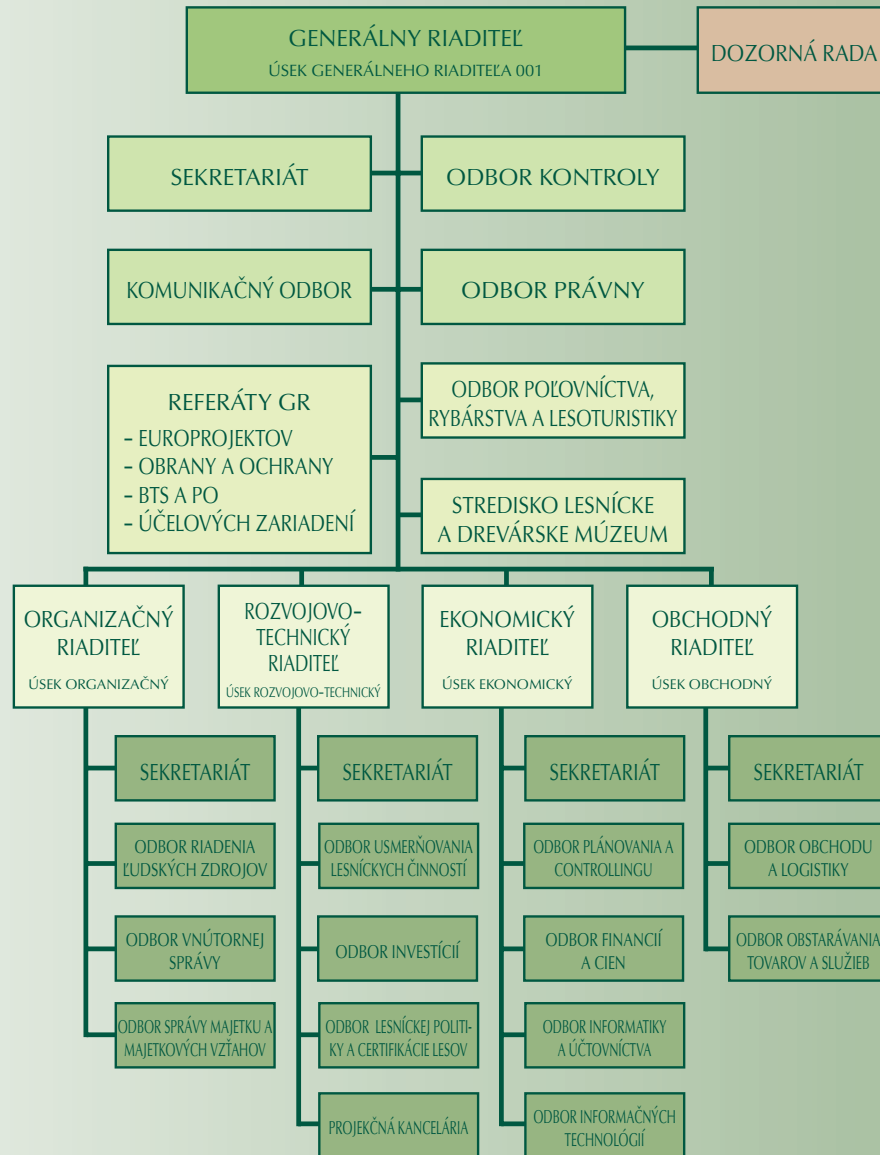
GENERÁLNY RIADITEĽ
ÚSEK GENERÁLNEHO RIADITEĽA 001

DOZORNÁ RADA

SEKRETARIÁT

ODBOR KONTROLY

KOMUNIKAČNÝ ODBOR

ODBOR PRÁVNY

REFERÁTY GR
– EUROPROJEKTOV
– OBRANY A OCHRANY
– BTS A PO
– ÚČELOVÝCH ZARIADENÍ

ODBOR POĽOVNÍCTVA, RYBÁRSTVA A LESOTURISTIKY

STREDISKO LESNÍCKE A DREVÁRSKE MÚZEUM

ORGANIZAČNÝ RIADITEĽ
ÚSEK ORGANIZAČNÝ

ROZVOJOVO-TECHNICKÝ RIADITEĽ
ÚSEK ROZVOJOVO-TECHNICKÝ

EKONOMICKÝ RIADITEĽ
ÚSEK EKONOMICKÝ

OBCHODNÝ RIADITEĽ
ÚSEK OBCHODNÝ

SEKRETARIÁT

ODBOR RIADENIA ĽUDSKÝCH ZDROJOV

ODBOR VNÚTORNEJ SPRÁVY

ODBOR SPRÁVY MAJETKU A MAJETKOVÝCH VZŤAHOV

SEKRETARIÁT

ODBOR USMERŇOVANIA LESNÍCKYCH ČINNOSTÍ

ODBOR INVESTÍCIÍ

ODBOR LESNÍCKEJ POLITIKY A CERTIFIKÁCIE LESOV

PROJEKČNÁ KANCELÁRIA

SEKRETARIÁT

ODBOR PLÁNOVANIA A CONTROLLINGU

ODBOR FINANCIÍ A CIEN

ODBOR INFORMATIKY A ÚČTOVNÍCTVA

ODBOR INFORMAČNÝCH TECHNOLÓGIÍ

SEKRETARIÁT

ODBOR OBCHODU A LOGISTIKY

ODBOR OBSTARÁVANIA TOVAROV A SLUŽIEB